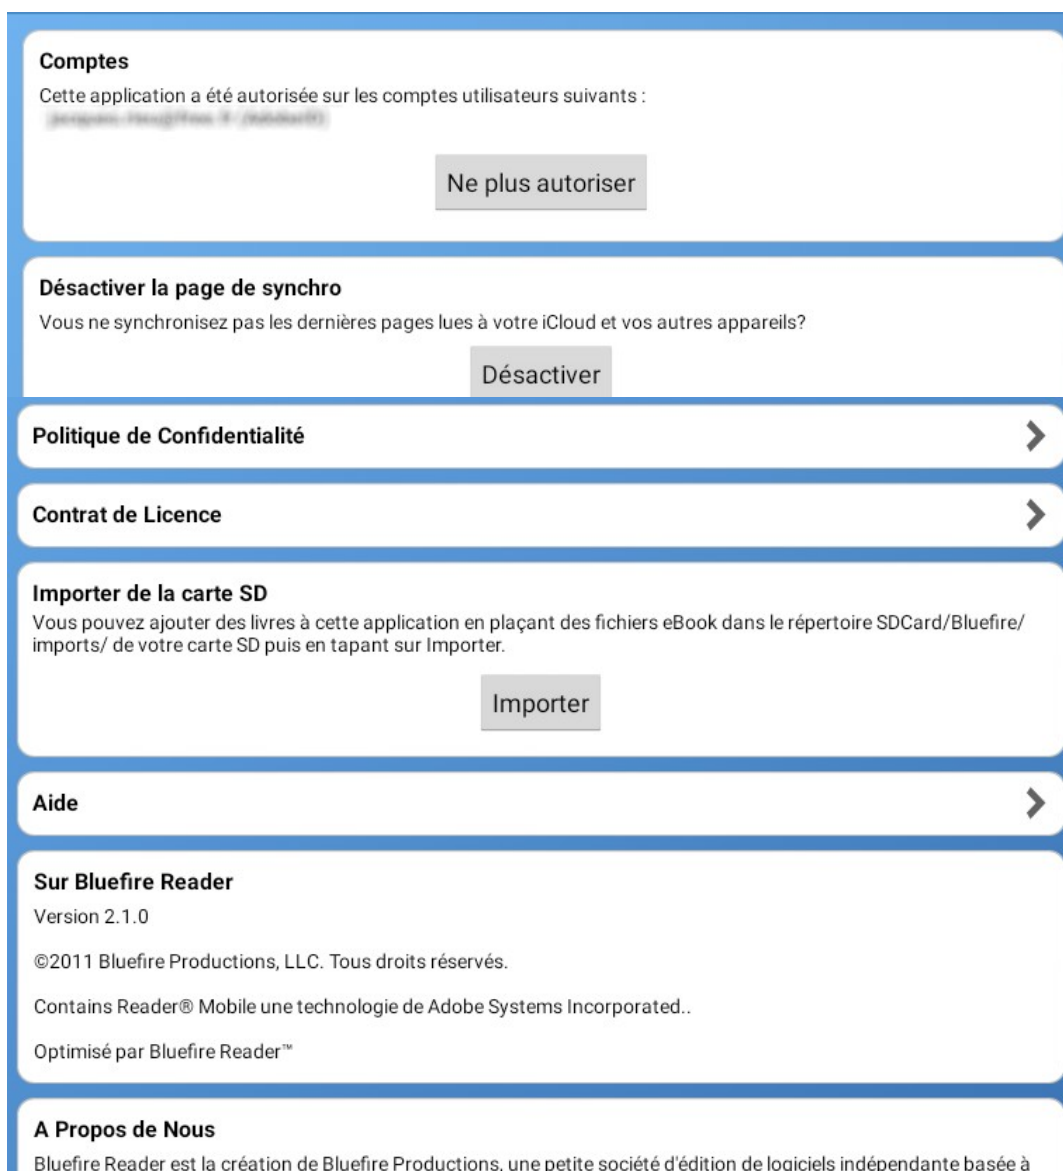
Comptes

Cette application a été autorisée sur les comptes utilisateurs suivants :

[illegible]

Ne plus autoriser

Désactiver la page de synchro

Vous ne synchronisez pas les dernières pages lues à votre iCloud et vos autres appareils?

Désactiver

Politique de Confidentialité

Contrat de Licence

Importer de la carte SD

Vous pouvez ajouter des livres à cette application en plaçant des fichiers eBook dans le répertoire SDCard/Bluefire/imports/ de votre carte SD puis en tapant sur Importer.

Importer

Aide

Sur Bluefire Reader

Version 2.1.0

©2011 Bluefire Productions, LLC. Tous droits réservés.

Contains Reader® Mobile une technologie de Adobe Systems Incorporated..

Optimisé par Bluefire Reader™

A Propos de Nous

Bluefire Reader est la création de Bluefire Productions, une petite société d'édition de logiciels indépendante basée à